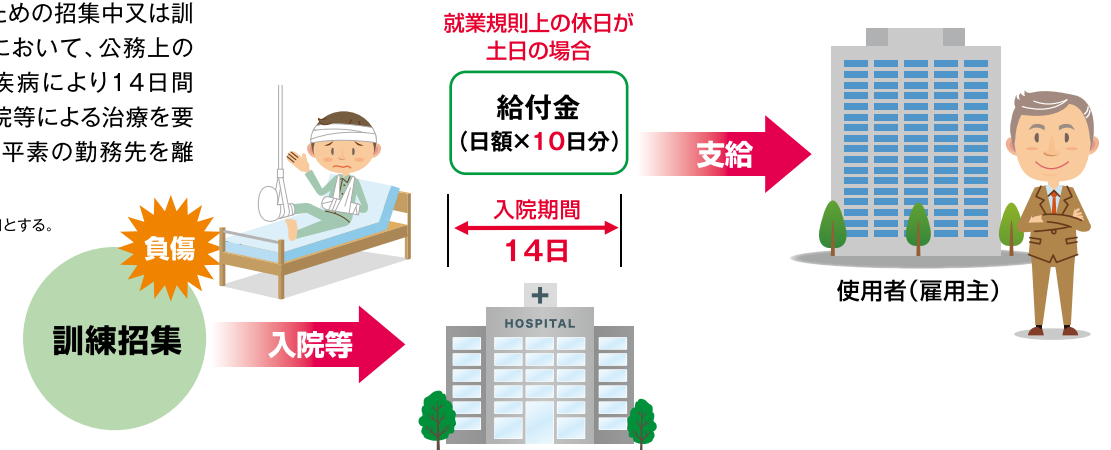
ための招集中又は訓
において、公務上の
疾病により14日間
院等による治療を要
平素の勤務先を離

とする。

就業規則上の休日が
土日の場合

給付金
(日額×10日分)

支給

入院期間
14日

使用者(雇用主)

負傷

訓練招集

入院等

HOSPITAL